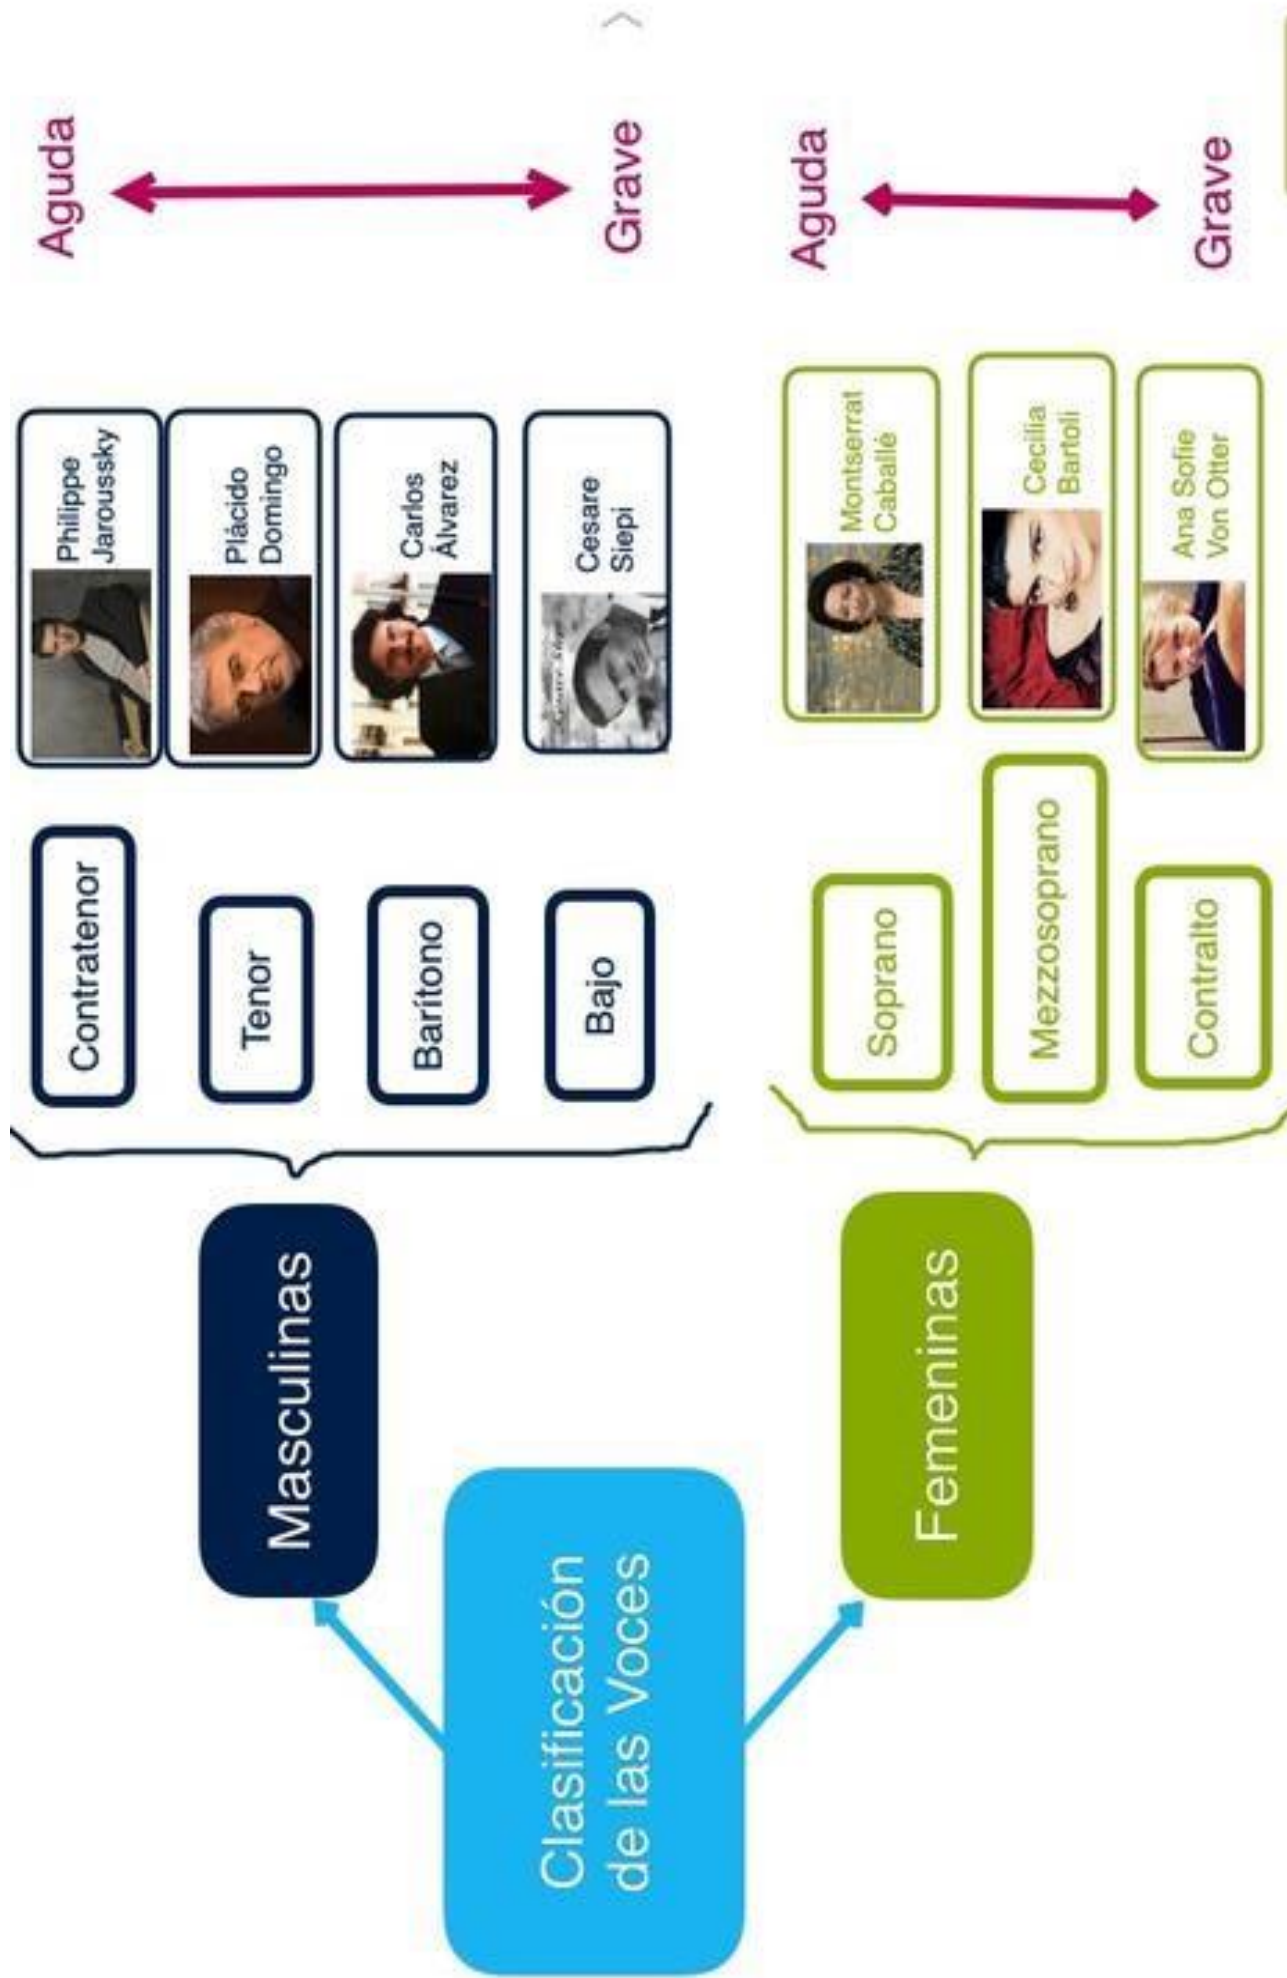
Clasificación de las Voces

Masculinas

Contratenor

Tenor

Barítono

Bajo

Philippe Jaroussky

Plácido Domingo

Carlos Álvarez

Cesare Siepi

Aguda

Grave

Femeninas

Soprano

Mezzosoprano

Contralto

Montserrat Caballé

Cecilia Bartoli

Ana Sofie Von Otter

Aguda

Grave